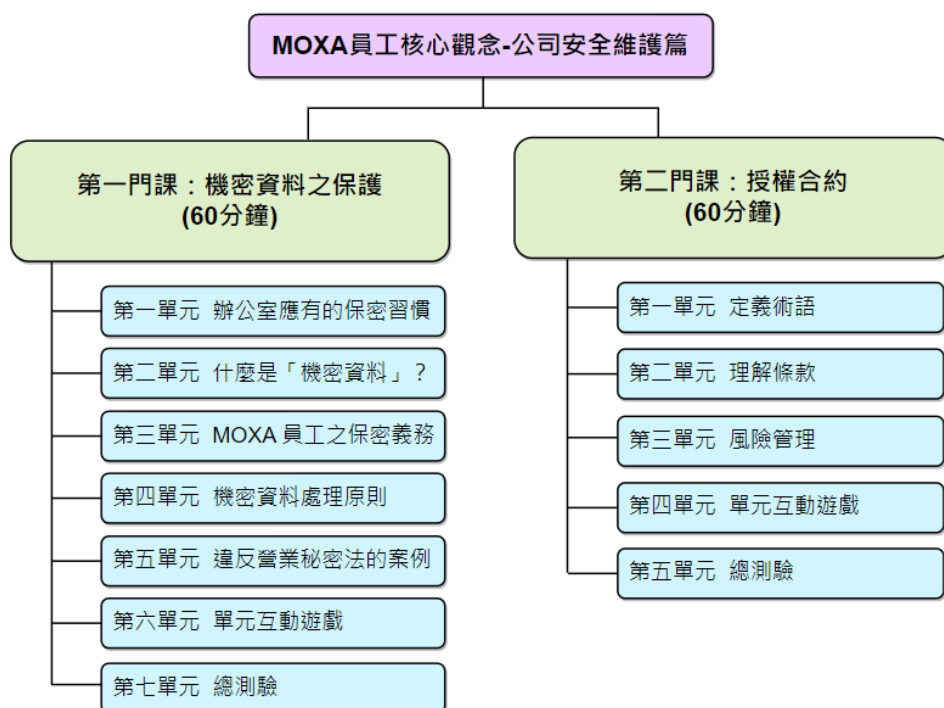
MOXA員工核心觀念-公司安全維護篇

第一門課：機密資料之保護
(60分鐘)

第一單元 辦公室應有的保密習慣

第二單元 什麼是「機密資料」？

第三單元 MOXA 員工之保密義務

第四單元 機密資料處理原則

第五單元 違反營業秘密法的案例

第六單元 單元互動遊戲

第七單元 總測驗

第二門課：授權合約
(60分鐘)

第一單元 定義術語

第二單元 理解條款

第三單元 風險管理

第四單元 單元互動遊戲

第五單元 總測驗